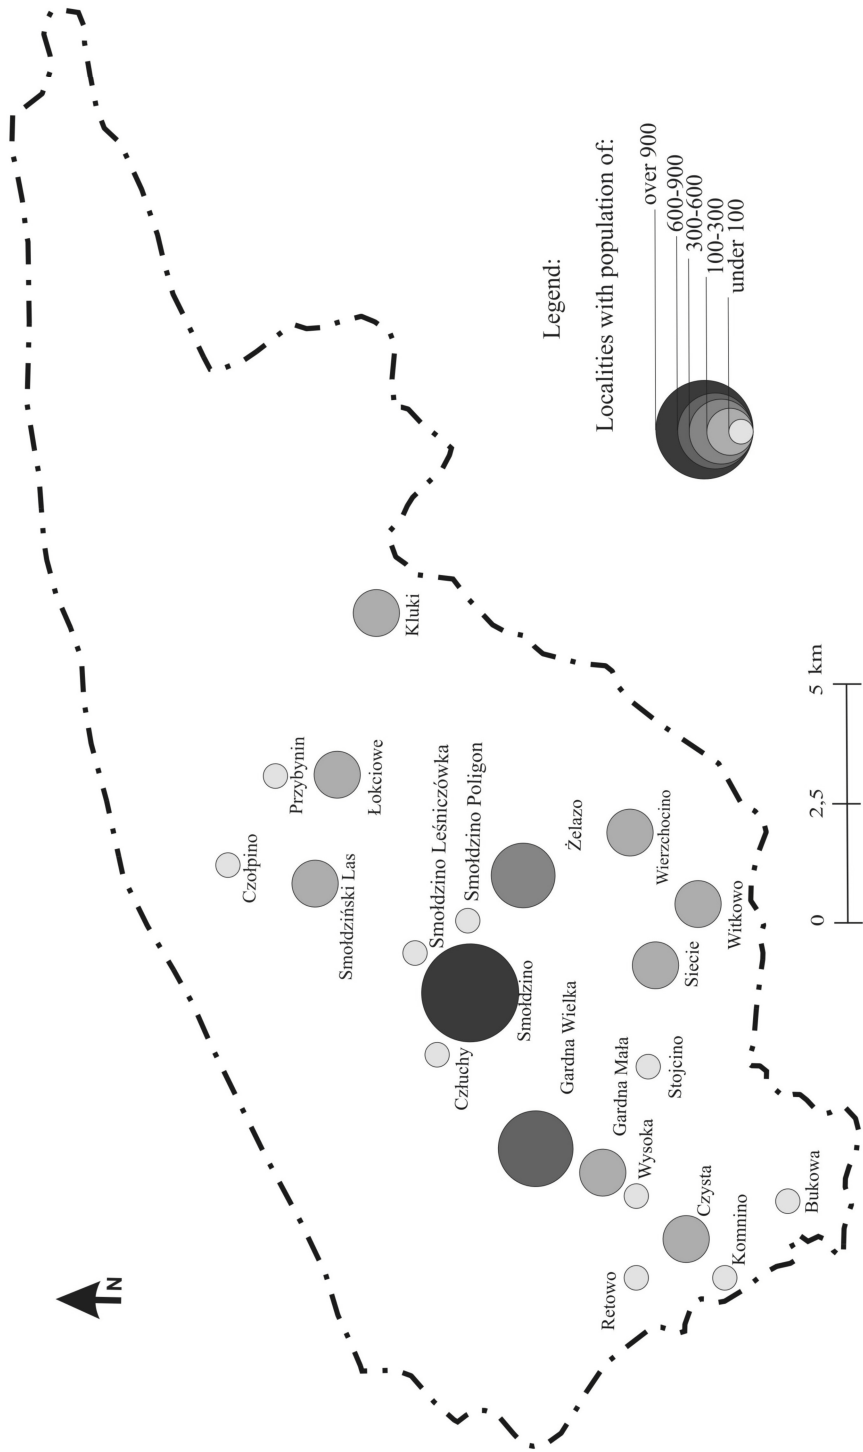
N

Legend:
Localities with population of:
over 900
600-900
300-600
100-300
under 100

Kluki
Przybynin
Łokciowe
Czołpino
Smołdziński Las
Smołdzino Leśniczówka
Smołdzino Poligon
Żelazo
Wierzchocino
Witkowo
Siecie
Smołdzino
Człuchy
Gardna Wielka
Gardna Mała
Stojcino
Wysoka
Czysta
Bukowa
Komnino
Retowo

0
2,5
5 km